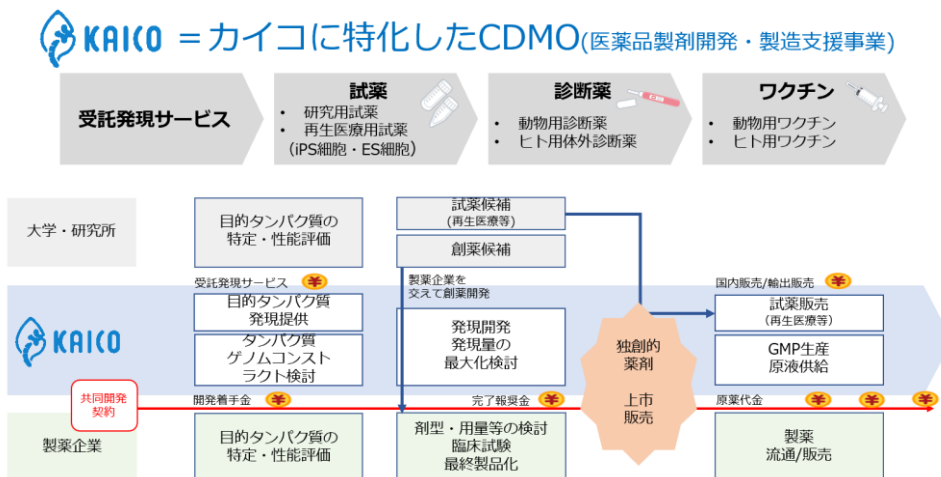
KAICO ＝カイコに特化したCDMO(医薬品製剤開発・製造支援事業)

受託発現サービス

試薬
・ 研究用試薬
・ 再生医療用試薬
(iPS細胞・ES細胞)

診断薬
・ 動物用診断薬
・ ヒト用体外診断薬

ワクチン
・ 動物用ワクチン
・ ヒト用ワクチン

大学・研究所

目的タンパク質の特定・性能評価

試薬候補
(再生医療等)

創薬候補

受託発現サービス ¥

製薬企業を交えて創薬開発

国内販売/輸出販売 ¥

KAICO

目的タンパク質発現提供

タンパク質ゲノムコンストラクト検討

発現開発
発現量の最大化検討

独創的薬剤

上市販売

試薬販売
(再生医療等)

GMP生産
原液供給

共同開発契約

開発着手金 ¥

完了報奨金 ¥

原薬代金 ¥ ¥ ¥

製薬企業

目的タンパク質の特定・性能評価

剤型・用量等の検討
臨床試験
最終製品化

製薬
流通/販売